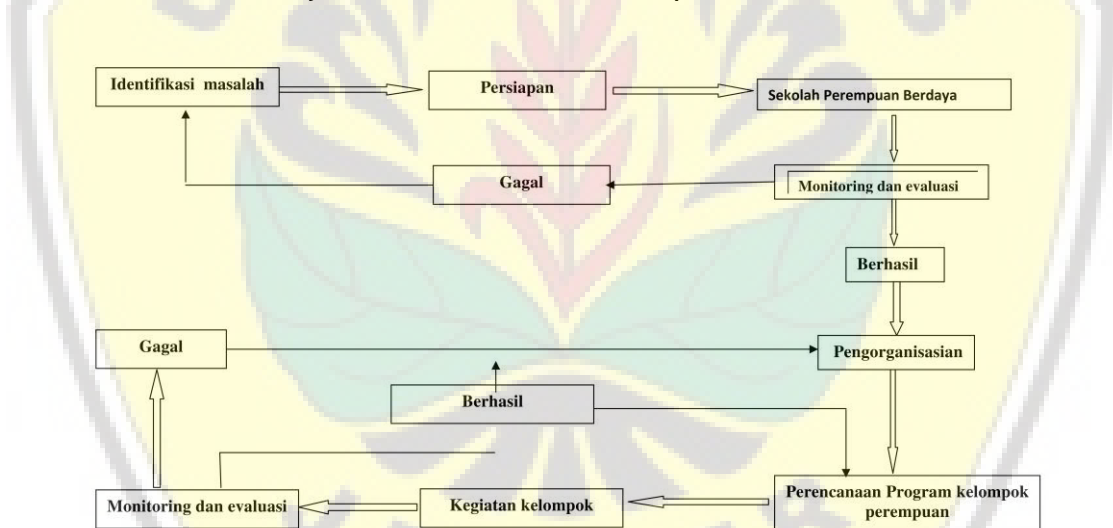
Identifikasi masalah

Persiapan

Sekolah Perempuan Berdaya

Gagal

Monitoring dan evaluasi

Berhasil

Gagal

Pengorganisasian

Berhasil

Monitoring dan evaluasi

Kegiatan kelompok

Perencanaan Program kelompok perempuan